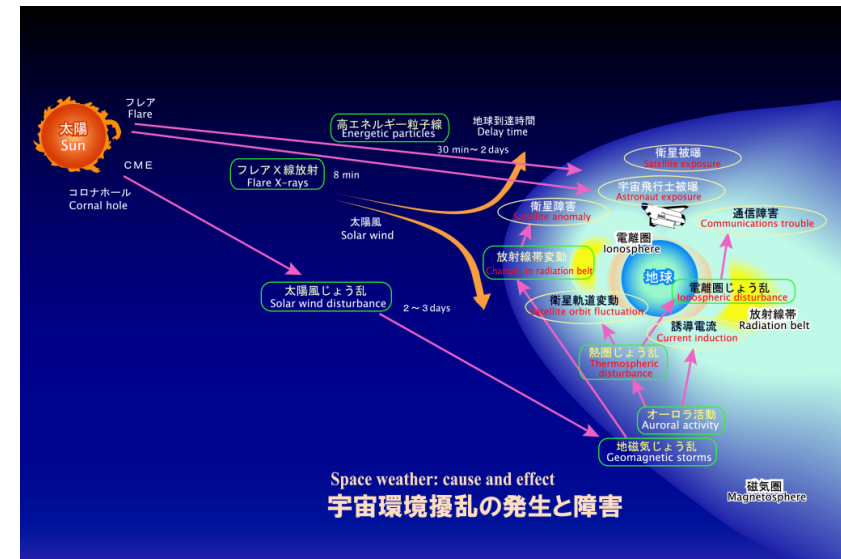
太陽
Sun

フレア
Flare

CME

コロナホール
Cornal hole

高エネルギー粒子線
Energetic particles

地球到達時間
Delay time

30 min～2 days

フレアX線放射
Flare X-rays

8 min

太陽風
Solar wind

太陽風じょう乱
Solar wind disturbance

2～3 days

衛星被曝
Satellite exposure

宇宙飛行士被曝
Astronaut exposure

衛星障害
Satellite anomaly

通信障害
Communications trouble

電離圏
Ionosphere

放射線帯変動
Changes in radiation belt

地球

電離圏じょう乱
Ionospheric disturbance

衛星軌道変動
Satellite orbit fluctuation

放射線帯
Radiation belt

誘導電流
Current induction

熱圏じょう乱
Thermospheric disturbance

オーロラ活動
Auroral activity

地磁気じょう乱
Geomagnetic storms

Space weather: cause and effect
宇宙環境擾乱の発生と障害

磁気圏
Magnetosphere